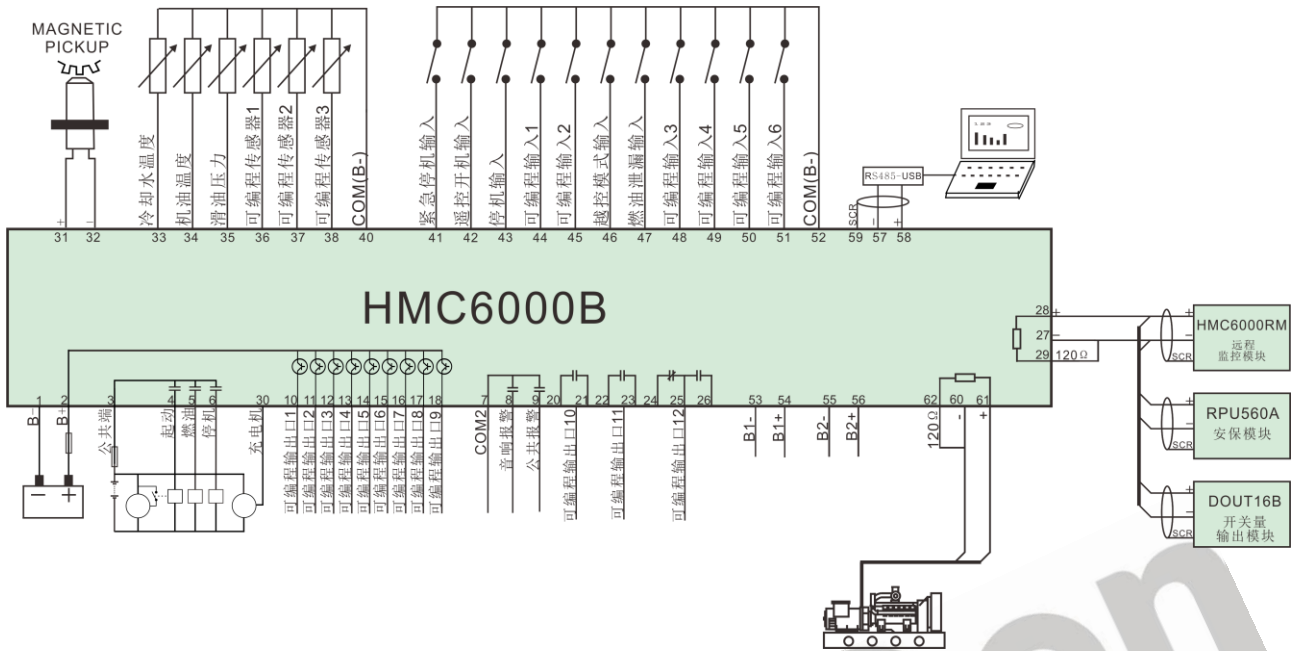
MAGNETIC PICKUP

冷却水温度
机油温度
滑油压力
可编程传感器1
可编程传感器2
可编程传感器3
COM(B-)

紧急停机输入
遥控开机输入
停机输入
可编程输入1
可编程输入2
越控模式输入
燃油泄漏输入
可编程输入3
可编程输入4
可编程输入5
可编程输入6
COM(B-)

RS485-USB
SCR

+ -
31 32 33 34 35 36 37 38 40 41 42 43 44 45 46 47 48 49 50 51 52 59 57 58

HMC6000B

28 +
27 −
29 120Ω

HMC6000RM
远程
监控模块

RPU560A
安保模块

DOUT16B
开关量
输出模块

SCR
SCR
SCR

1 2 3 4 5 6 30 10 11 12 13 14 15 16 17 18 7 8 9 20 21 22 23 24 25 26 53 54 55 56 62 60 61

B-
B+
公共端
起动
燃油
停机
充电机
可编程输出口1
可编程输出口2
可编程输出口3
可编程输出口4
可编程输出口5
可编程输出口6
可编程输出口7
可编程输出口8
可编程输出口9
COM2
音响报警
公共报警
可编程输出口10
可编程输出口11
可编程输出口12
B1-
B1+
B2-
B2+
120Ω
-
+

− +